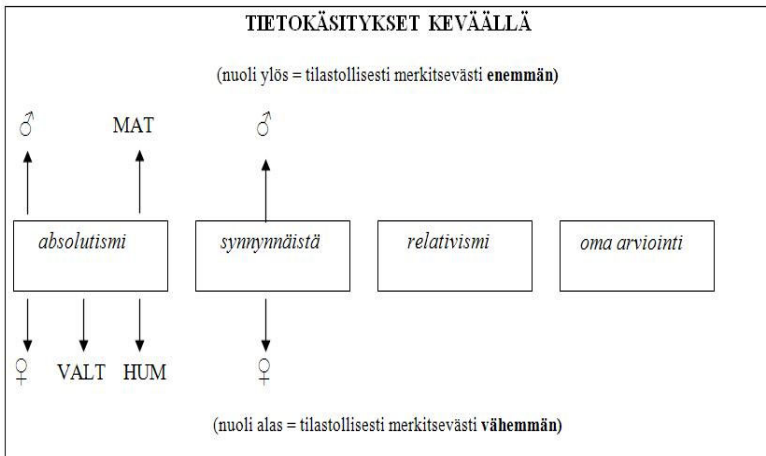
TIETOKÄSITYKSET KEVÄÄLLÄ

(nuoli ylös = tilastollisesti merkitsevästi **enemmän**)

♂ MAT ♂

*absolutismi* *synnynnäistä* *relativismi* *oma arviointi*

♀ VALT HUM ♀

(nuoli alas = tilastollisesti merkitsevästi **vähemmän**)